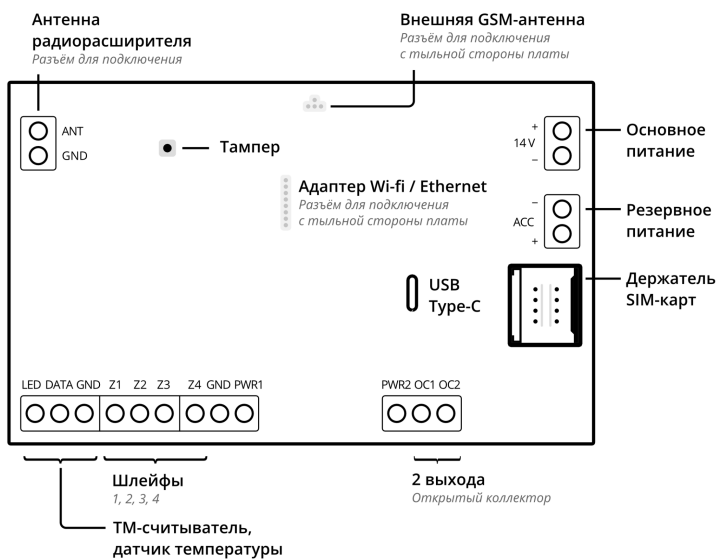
Антенна радиорасширителя
Разъём для подключения

Внешняя GSM-антенна
Разъём для подключения с тыльной стороны платы

ANT
GND

Тампер

Адаптер Wi-fi / Ethernet
Разъём для подключения с тыльной стороны платы

+
14 V
–

Основное питание

–
ACC
+

Резервное питание

USB Type-C

Держатель SIM-карт

LED DATA GND Z1 Z2 Z3 Z4 GND PWR1

PWR2 OC1 OC2

Шлейфы
1, 2, 3, 4

2 выхода
Открытый коллектор

ТМ-считыватель, датчик температуры